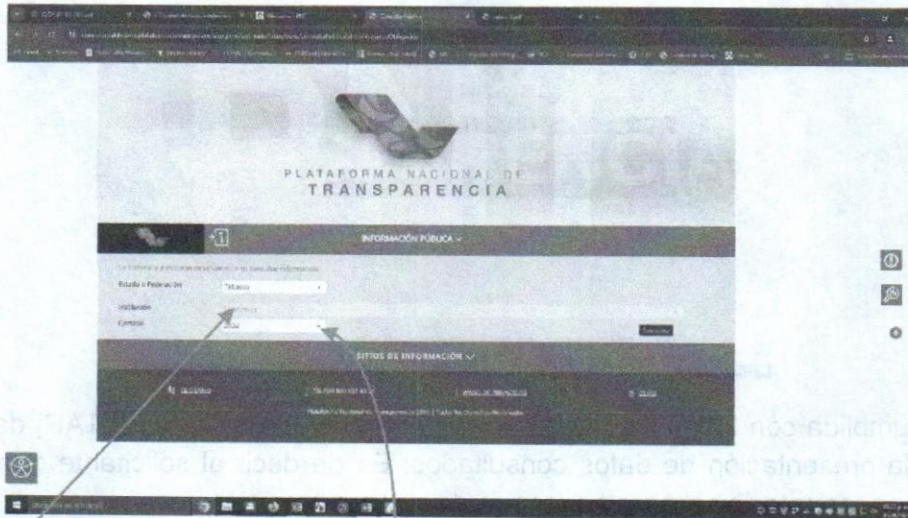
PLATAFORMA NACIONAL DE
TRANSPARENCIA

INFORMACIÓN PÚBLICA

Estado o Federación
Tabasco
Institución
Ejercicio
2024

SITIOS DE INFORMACIÓN

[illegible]jubilación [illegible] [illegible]AI) de
la presentación de datos consultados, en donde al solicitante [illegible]